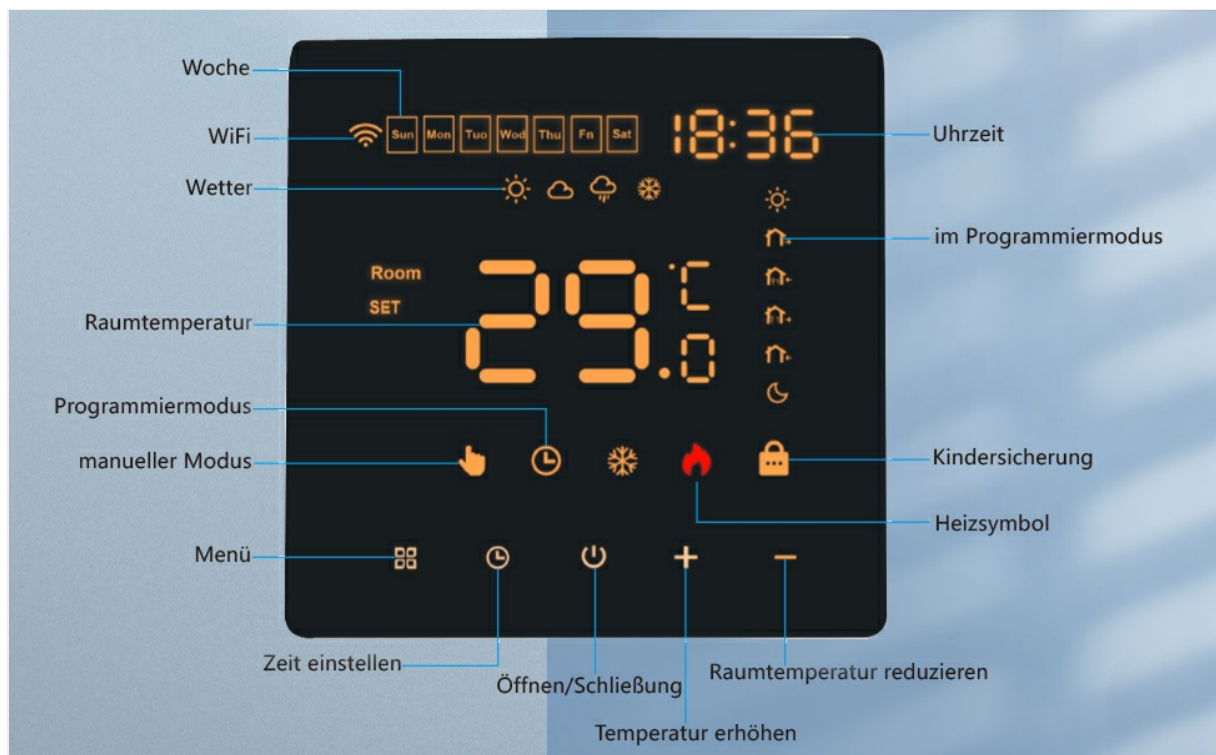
Woche

WiFi

Sun Mon Tue Wed Thu Fri Sat

18:36

Uhrzeit

Wetter

im Programmiermodus

Room

SET

29.0 °C

Raumtemperatur

Programmiermodus

manueller Modus

Kindersicherung

Heizsymbol

Menü

Zeit einstellen

Öffnen/Schließung

Raumtemperatur reduzieren

Temperatur erhöhen